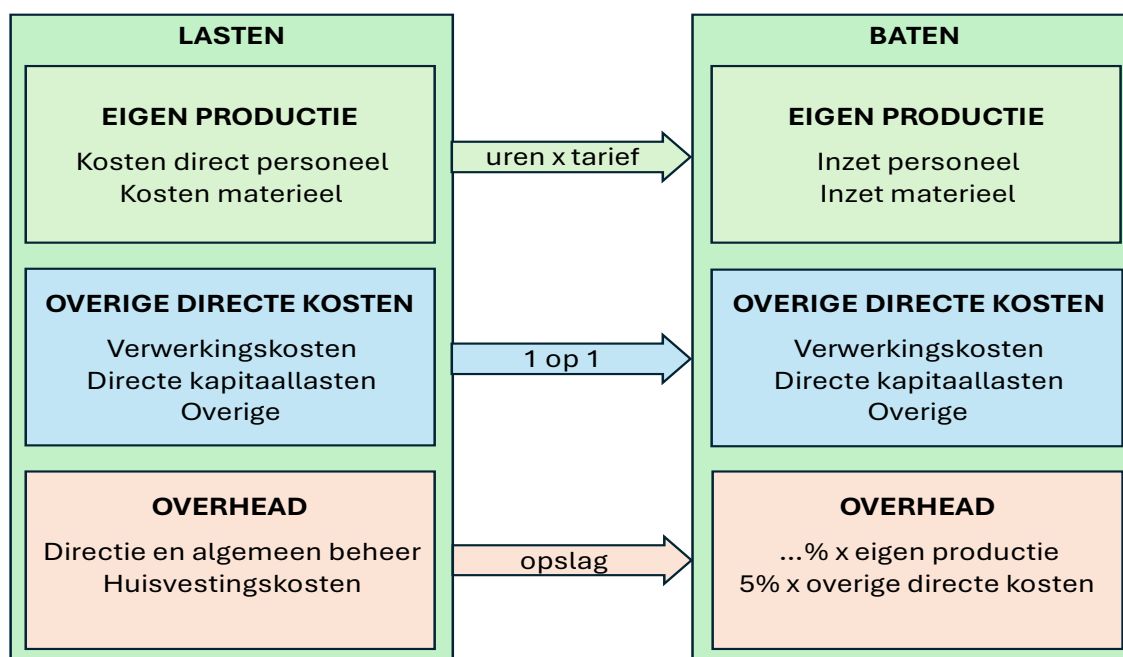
LASTEN

EIGEN PRODUCTIE

Kosten direct personeel
Kosten materieel

OVERIGE DIRECTE KOSTEN

Verwerkingskosten
Directe kapitaallasten
Overige

OVERHEAD

Directie en algemeen beheer
Huisvestingskosten

uren x tarief

1 op 1

opslag

BATEN

EIGEN PRODUCTIE

Inzet personeel
Inzet materieel

OVERIGE DIRECTE KOSTEN

Verwerkingskosten
Directe kapitaallasten
Overige

OVERHEAD

...% x eigen productie
5% x overige directe kosten